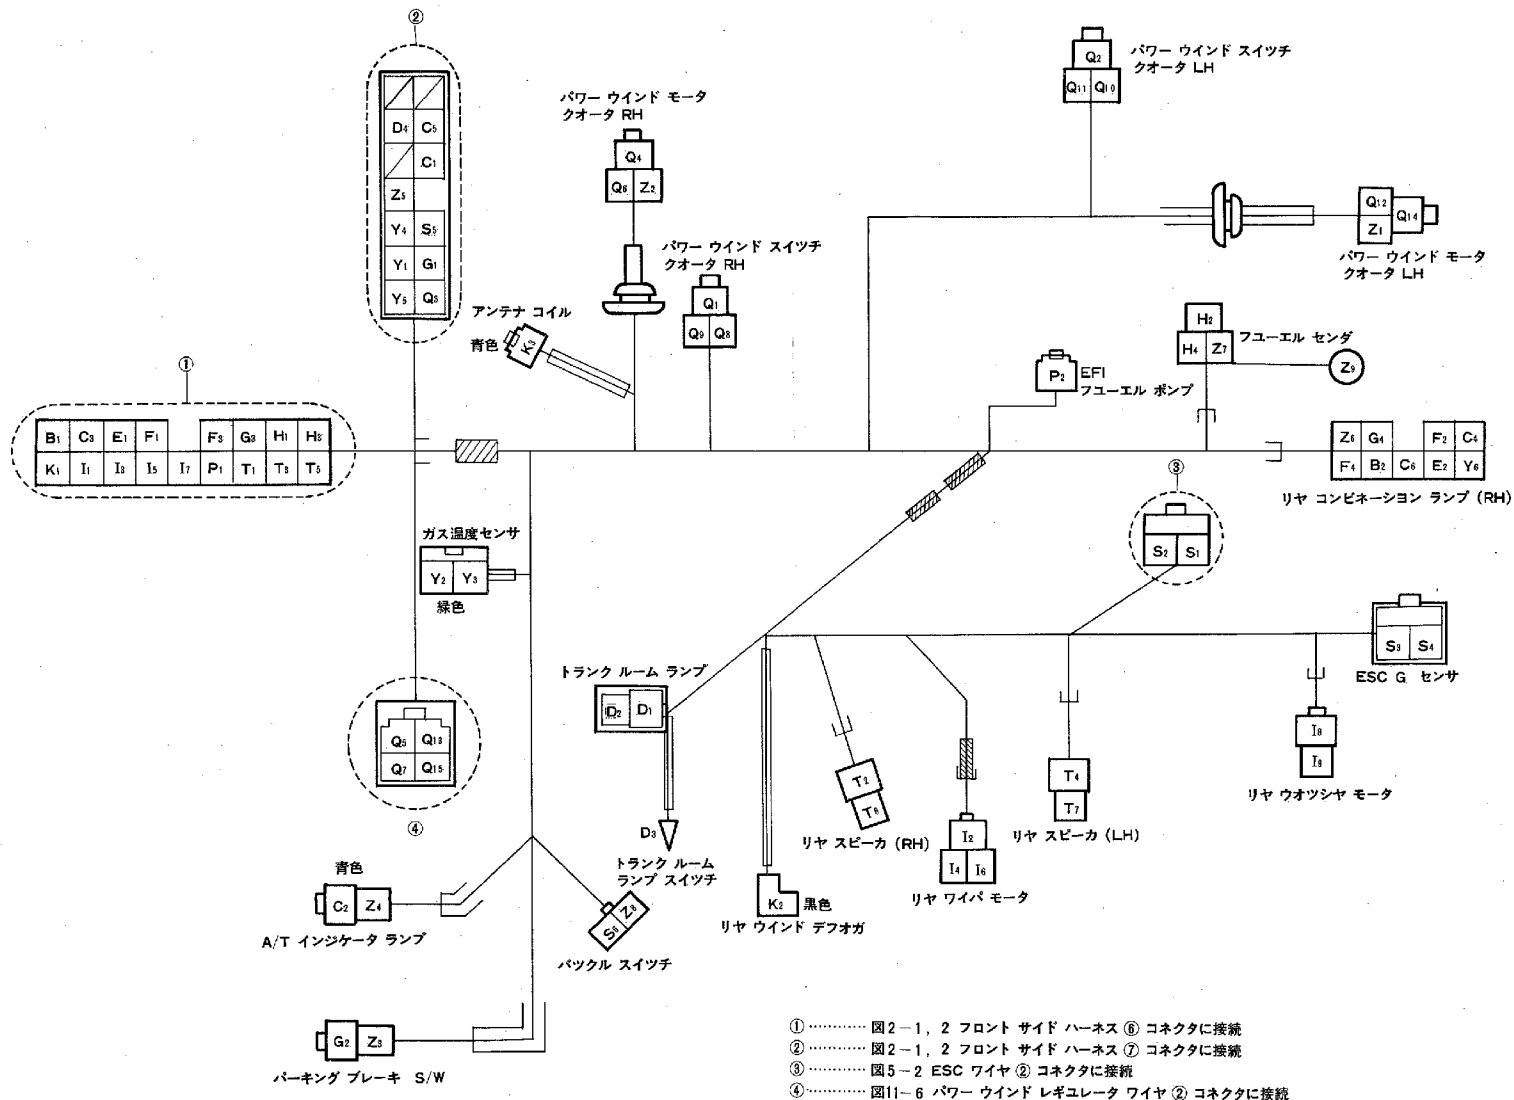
②

| | |
|---|---|
| D₄ | C₅ |
| | C₁ |
| Z₅ | |
| Y₄ | S₅ |
| Y₁ | G₁ |
| Y₅ | Q₃ |

パワー ウインド モータ クオータ RH

Q₄
Q₆ Z₂

パワー ウインド スイッチ クオータ LH

Q₂
Q₁₁ Q₁₀

Q₁₂ Q₁₄
Z₁

パワー ウインド モータ クオータ LH

パワー ウインド スイッチ クオータ RH

Q₁
Q₉ Q₈

アンテナ コイル

青色 K₃

H₂
H₄ Z₇ フユーエル センダ

Z₉

P₂ EFI フユーエル ポンプ

①

| B₁ | C₃ | E₁ | F₁ | | F₃ | G₃ | H₁ | H₃ |
|---|---|---|---|---|---|---|---|---|
| K₁ | I₁ | I₃ | I₅ | I₇ | P₁ | T₁ | T₃ | T₅ |

| Z₆ | G₄ | | F₂ | C₄ |
|---|---|---|---|---|
| F₄ | B₂ | C₆ | E₂ | Y₆ |

リヤ コンビネーション ランプ (RH)

③

S₂ S₁

ガス温度センサ

Y₂ Y₃

緑色

S₃ S₄

ESC G センサ

トランク ルーム ランプ

D₂ D₁

D₃

トランク ルーム ランプ スイッチ

Q₅ Q₁₃
Q₇ Q₁₅

④

T₂
T₆

リヤ スピーカ (RH)

I₂
I₄ I₆

リヤ ワイパ モータ

T₄
T₇

リヤ スピーカ (LH)

I₈
I₉

リヤ ウオツシヤ モータ

青色

C₂ Z₄

A/T インジケータ ランプ

S₆ Z₈

バックル スイッチ

K₂ 黒色

リヤ ウインド デフオガ

G₂ Z₃

パーキング ブレーキ S/W

①............図2-1, 2 フロント サイド ハーネス ⑥ コネクタに接続
②............図2-1, 2 フロント サイド ハーネス ⑦ コネクタに接続
③............図5-2 ESC ワイヤ ② コネクタに接続
④............図11-6 パワー ウインド レギユレータ ワイヤ ② コネクタに接続